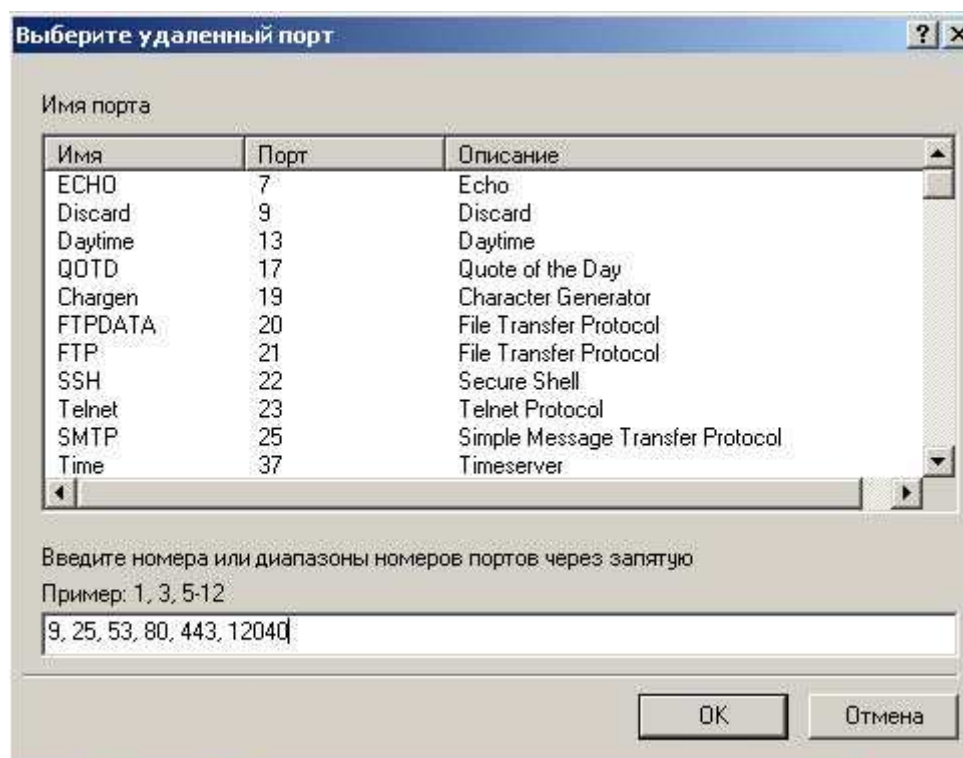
Выберите удаленный порт

? ×

Имя порта

| Имя | Порт | Описание |
|---|---|---|
| ECHO | 7 | Echo |
| Discard | 9 | Discard |
| Daytime | 13 | Daytime |
| QOTD | 17 | Quote of the Day |
| Chargen | 19 | Character Generator |
| FTPDATA | 20 | File Transfer Protocol |
| FTP | 21 | File Transfer Protocol |
| SSH | 22 | Secure Shell |
| Telnet | 23 | Telnet Protocol |
| SMTP | 25 | Simple Message Transfer Protocol |
| Time | 37 | Timeserver |

Введите номера или диапазоны номеров портов через запятую

Пример: 1, 3, 5-12

9, 25, 53, 80, 443, 12040

OK

Отмена